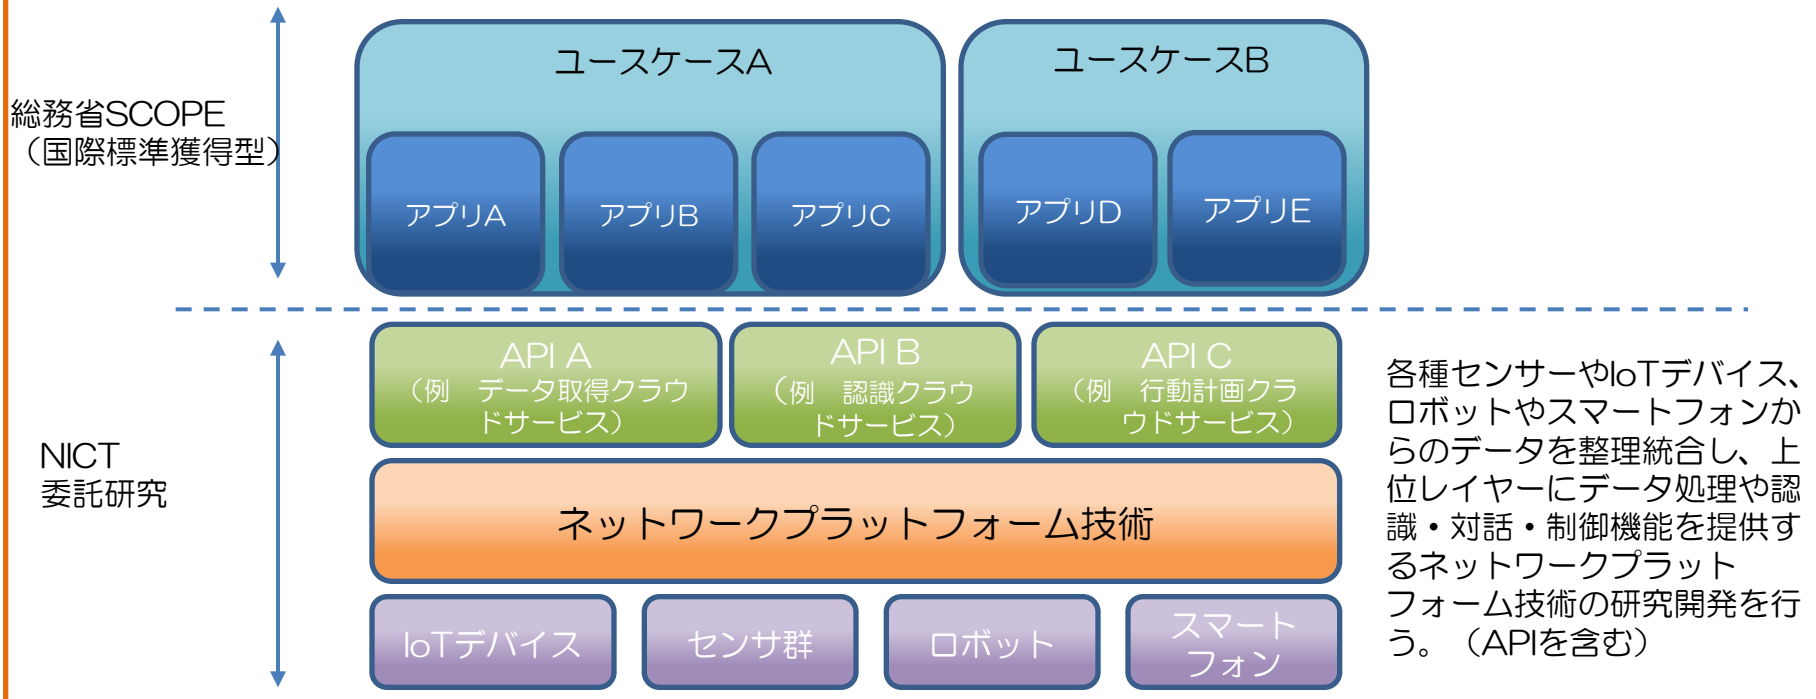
総務省SCOPE
（国際標準獲得型）

ユースケースA

アプリA

アプリB

アプリC

ユースケースB

アプリD

アプリE

NICT
委託研究

API A
（例　データ取得クラウドサービス）

API B
（例　認識クラウドサービス）

API C
（例　行動計画クラウドサービス）

ネットワークプラットフォーム技術

IoTデバイス

センサ群

ロボット

スマートフォン

各種センサーやIoTデバイス、ロボットやスマートフォンからのデータを整理統合し、上位レイヤーにデータ処理や認識・対話・制御機能を提供するネットワークプラットフォーム技術の研究開発を行う。（APIを含む）